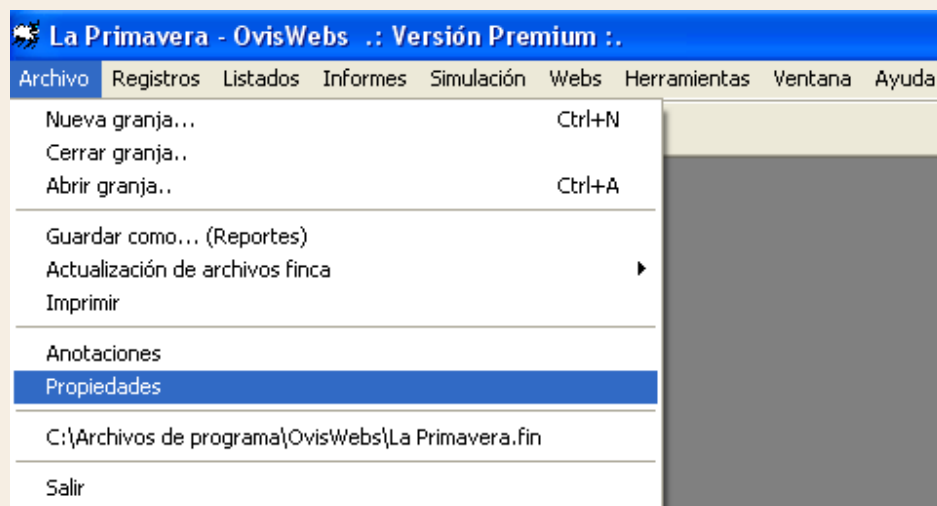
La Primavera - OvisWebs .: Versión Premium :.

Archivo Registros Listados Informes Simulación Webs Herramientas Ventana Ayuda

Nueva granja... Ctrl+N
Cerrar granja..
Abrir granja.. Ctrl+A

Guardar como... (Reportes)
Actualización de archivos finca
Imprimir

Anotaciones
Propiedades

C:\Archivos de programa\OvisWebs\La Primavera.fin

Salir